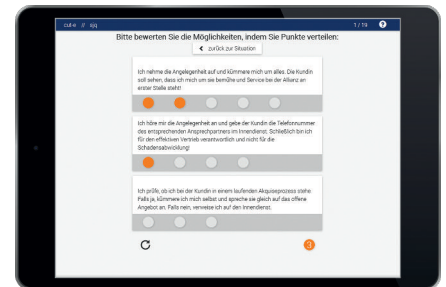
cut-e // sjq

7 / 19

Bitte bewerten Sie die Möglichkeiten, indem Sie Punkte verteilen:

zurück zur Situation

Ich nehme die Angelegenheit auf und kümmere mich um alles. Die Kundin soll sehen, dass ich mich um sie bemühe und Service bei der Allianz an erster Stelle steht!

Ich höre mir die Angelegenheit an und gebe der Kundin die Telefonnummer des entsprechenden Ansprechpartners im Innendienst. Schließlich bin ich für den effektiven Vertrieb verantwortlich und nicht für die Schadensabwicklung!

Ich prüfe, ob ich bei der Kundin in einem laufenden Akquiseprozess stehe: Falls ja, kümmere ich mich selbst und spreche sie gleich auf das offene Angebot an. Falls nein, verweise ich auf den Innendienst.

3